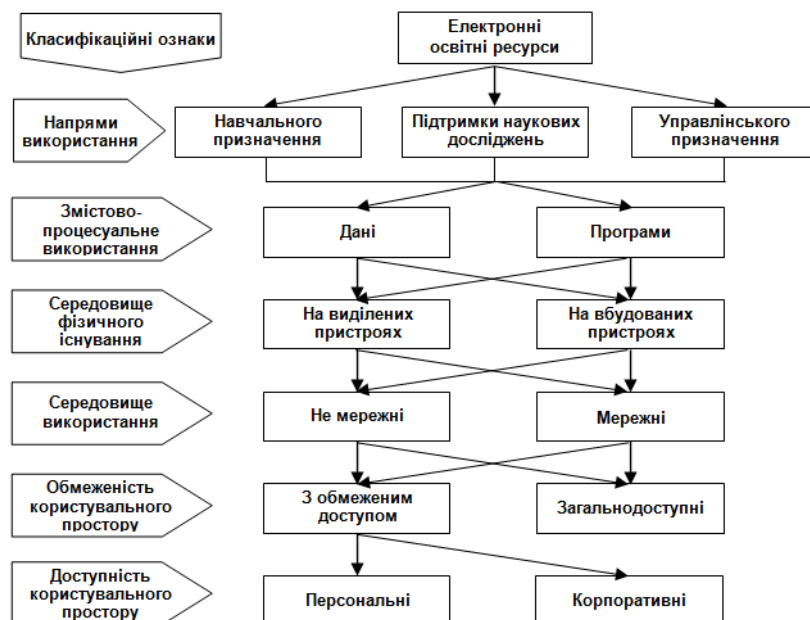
Класифікаційні ознаки

Електронні освітні ресурси

Напрями використання

Навчального призначення

Підтримки наукових досліджень

Управлінського призначення

Змістово-процесуальне використання

Дані

Програми

Середовище фізичного існування

На виділених пристроях

На вбудованих пристроях

Середовище використання

Не мережні

Мережні

Обмеженість користувального простору

З обмеженим доступом

Загальнодоступні

Доступність користувального простору

Персональні

Корпоративні